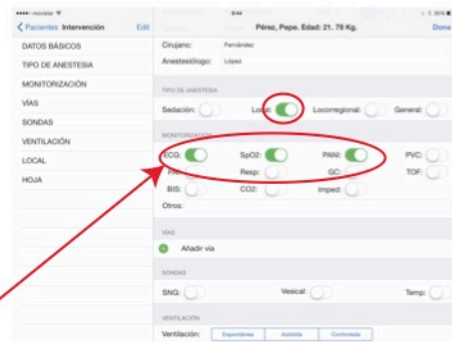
movistar
Pacientes Intervención
Edit
Pérez, Pepe. Edad: 21. 78 Kg.
Done

DATOS BÁSICOS
TIPO DE ANESTESIA
MONITORIZACIÓN
VÍAS
SONDAS
VENTILACIÓN
LOCAL
HOJA

Cirujano: Fernández
Anestesiólogo: López

TIPO DE ANESTESIA
Sedación:
Local:
Locorregional:
General:

MONITORIZACIÓN
ECG:
SpO2:
PANI:
PVC:
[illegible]
Resp:
GC:
TOF:
BIS:
CO2:
Imped:
Otros:

VÍAS
Añadir vía

SONDAS
SNG:
Vesical:
Temp:

VENTILACIÓN
Ventilación:
Espontánea
Asistida
Controlada